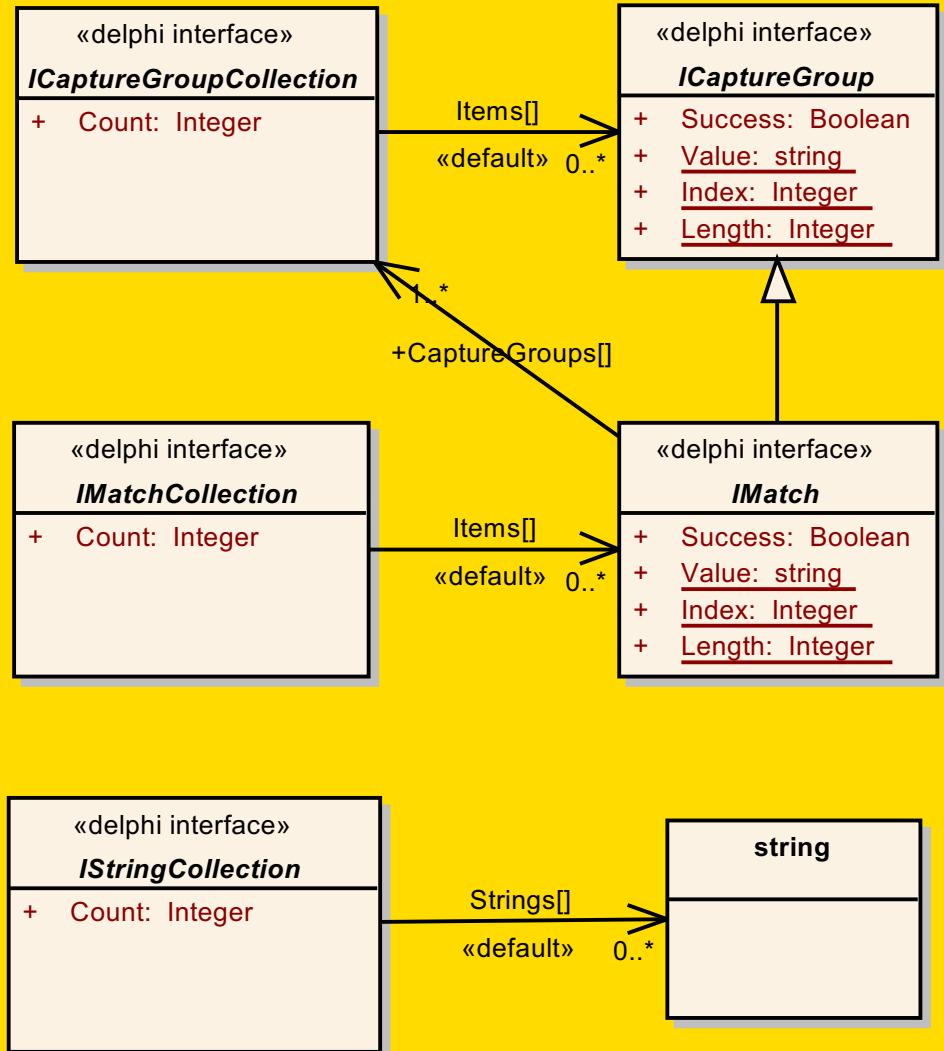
«delphi interface»
ICaptureGroupCollection

+ Count: Integer

Items[]
«default»
0..*

«delphi interface»
ICaptureGroup

+ Success: Boolean
+ Value: string
+ Index: Integer
+ Length: Integer

1..*
+CaptureGroups[]

«delphi interface»
IMatchCollection

+ Count: Integer

Items[]
«default»
0..*

«delphi interface»
IMatch

+ Success: Boolean
+ Value: string
+ Index: Integer
+ Length: Integer

«delphi interface»
IStringCollection

+ Count: Integer

Strings[]
«default»
0..*

string